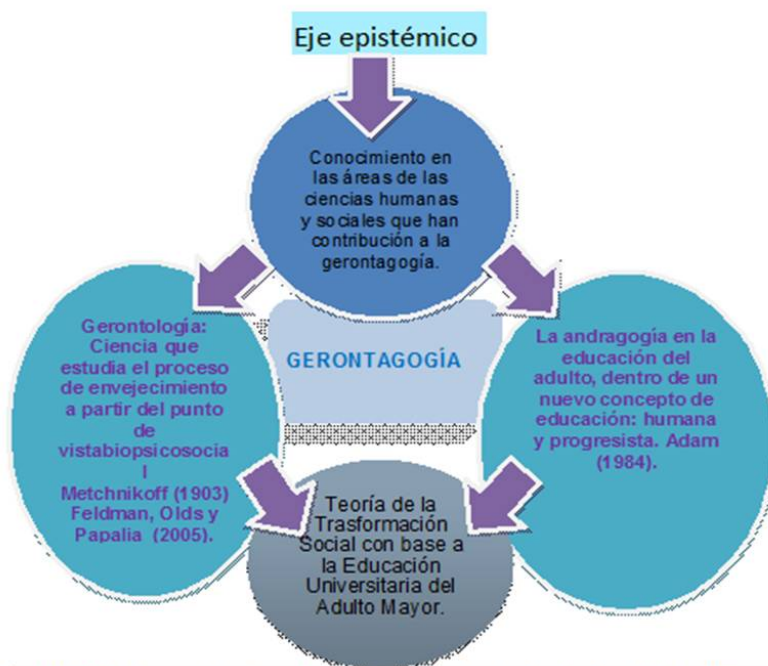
Eje epistémico

Conocimiento en las áreas de las ciencias humanas y sociales que han contribución a la gerontagogía.

GERONTAGOGÍA

Gerontología: Ciencia que estudia el proceso de envejecimiento a partir del punto de vistabiopsicosocia l Metchnikoff (1903) Feldman, Olds y Papalia (2005).

La andragogía en la educación del adulto, dentro de un nuevo concepto de educación: humana y progresista. Adam (1984).

Teoría de la Trasformación Social con base a la Educación Universitaria del Adulto Mayor.